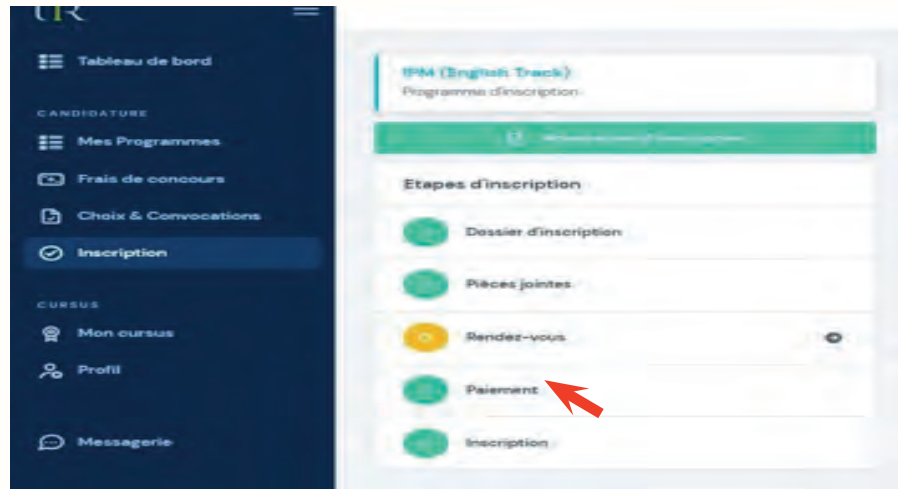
UIR

Tableau de bord

CANDIDATURE

Mes Programmes

Frais de concours

Choix & Convocations

Inscription

CURSUS

Mon cursus

Profil

Messagerie

IPM (English Track)
Programme d'inscription

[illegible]

Etapes d'inscription

Dossier d'inscription

Pièces jointes

Rendez-vous

Paiement

Inscription